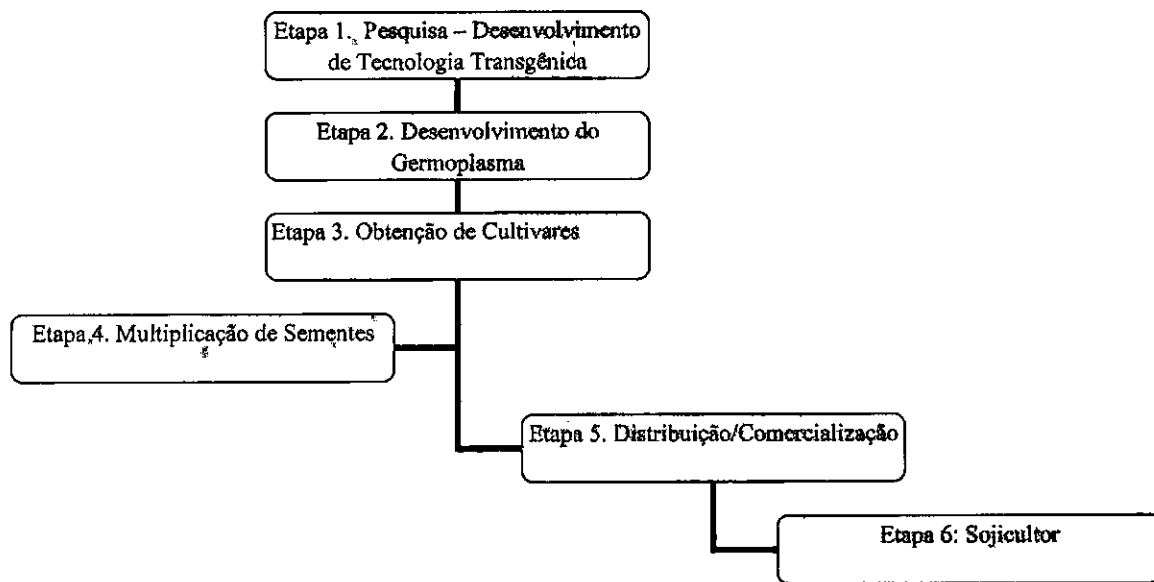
Etapa 1. Pesquisa – Desenvolvimento de Tecnologia Transgênica

Etapa 2. Desenvolvimento do Germoplasma

Etapa 3. Obtenção de Cultivares

Etapa,4. Multiplicação de Sementes

Etapa 5. Distribuição/Comercialização

Etapa 6: Sojicultor